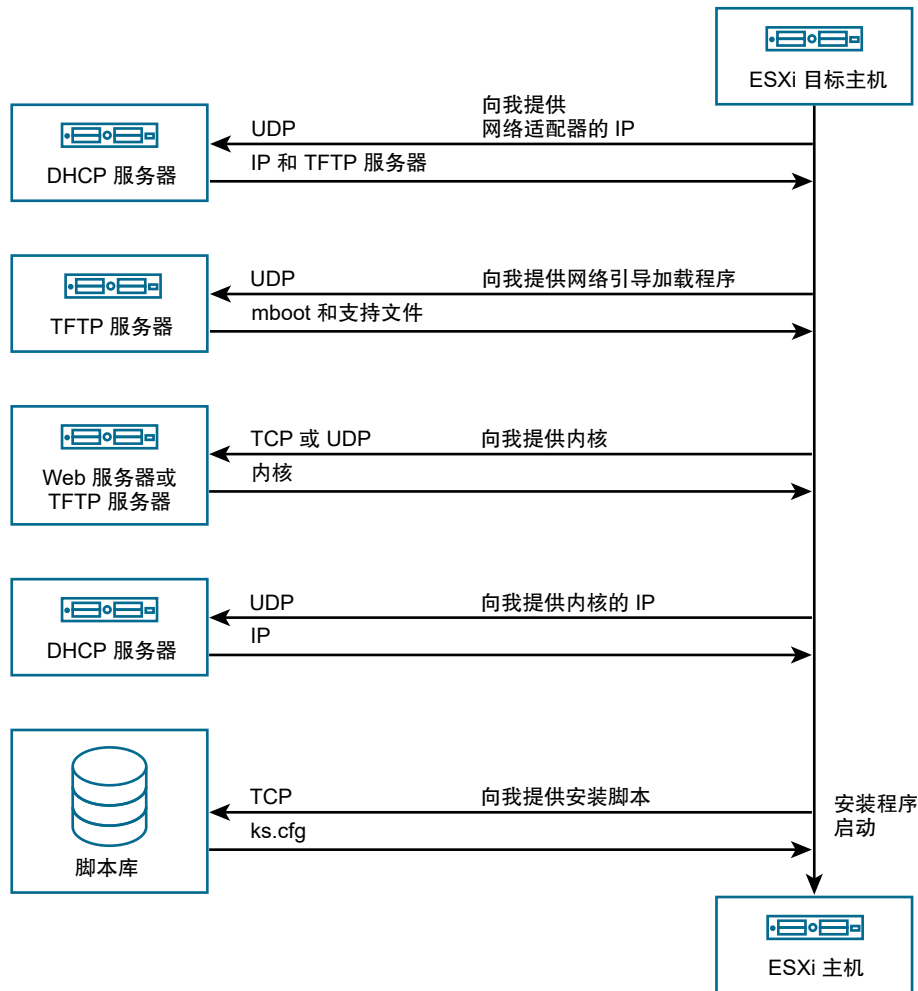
ESXi 目标主机

DHCP 服务器

UDP

向我提供
网络适配器的 IP

IP 和 TFTP 服务器

TFTP 服务器

UDP

向我提供网络引导加载程序

mboot 和支持文件

Web 服务器或
TFTP 服务器

TCP 或 UDP

向我提供内核

内核

DHCP 服务器

UDP

向我提供内核的 IP

IP

脚本库

TCP

向我提供安装脚本

ks.cfg

安装程序
启动

ESXi 主机